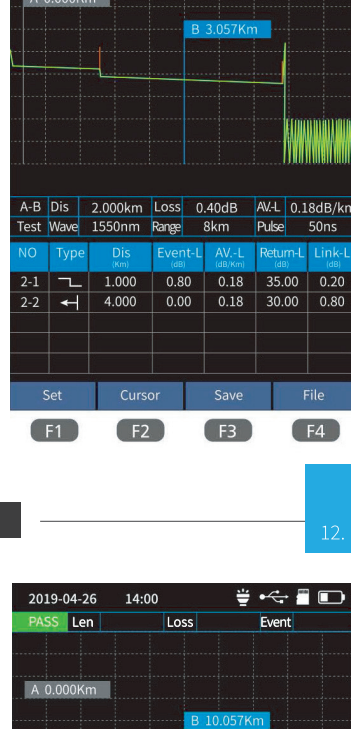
A 0.000Km

B 3.057Km

| A-B | Dis | 2.000km | Loss | 0.40dB | AV-L | 0.18dB/km |
|---|---|---|---|---|---|---|
| Test | Wave | 1550nm | Range | 8km | Pulse | 50ns |

| NO | Type | Dis (Km) | Event-L (dB) | AV.-L (dB/Km) | Return-L (dB) | Link-L |
|---|---|---|---|---|---|---|
| 2-1 | ⏋ | 1.000 | 0.80 | 0.18 | 35.00 | 0.20 |
| 2-2 | ↤ | 4.000 | 0.00 | 0.18 | 30.00 | 0.80 |

Set Cursor Save File

F1 F2 F3 F4

12.

2019-04-26 14:00

PASS Len Loss Event

A 0.000Km

B 10.057Km